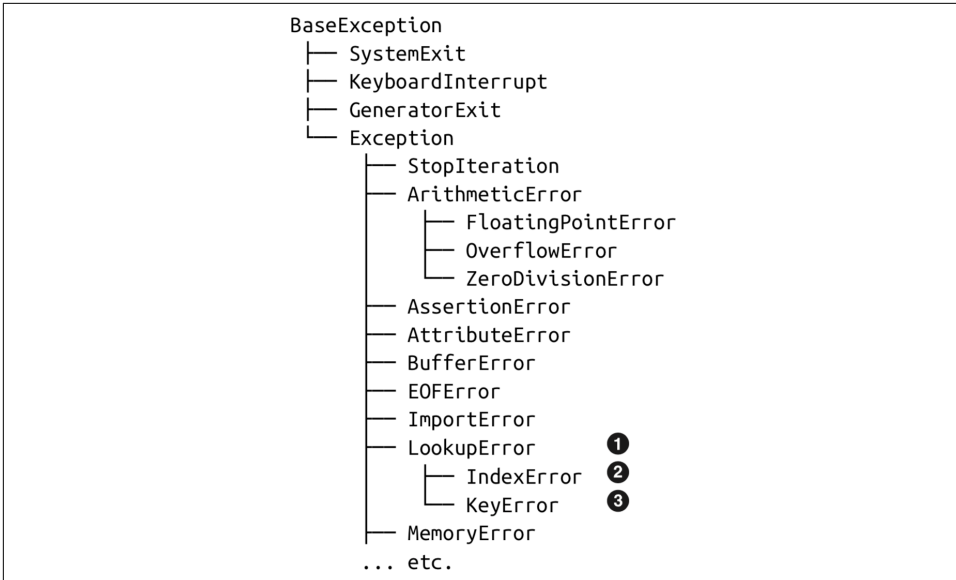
BaseException
├── SystemExit
├── KeyboardInterrupt
├── GeneratorExit
└── Exception
     ├── StopIteration
     ├── ArithmeticError
     │    ├── FloatingPointError
     │    ├── OverflowError
     │    └── ZeroDivisionError
     ├── AssertionError
     ├── AttributeError
     ├── BufferError
     ├── EOFError
     ├── ImportError
     ├── LookupError ❶
     │    ├── IndexError ❷
     │    └── KeyError ❸
     ├── MemoryError
     ... etc.